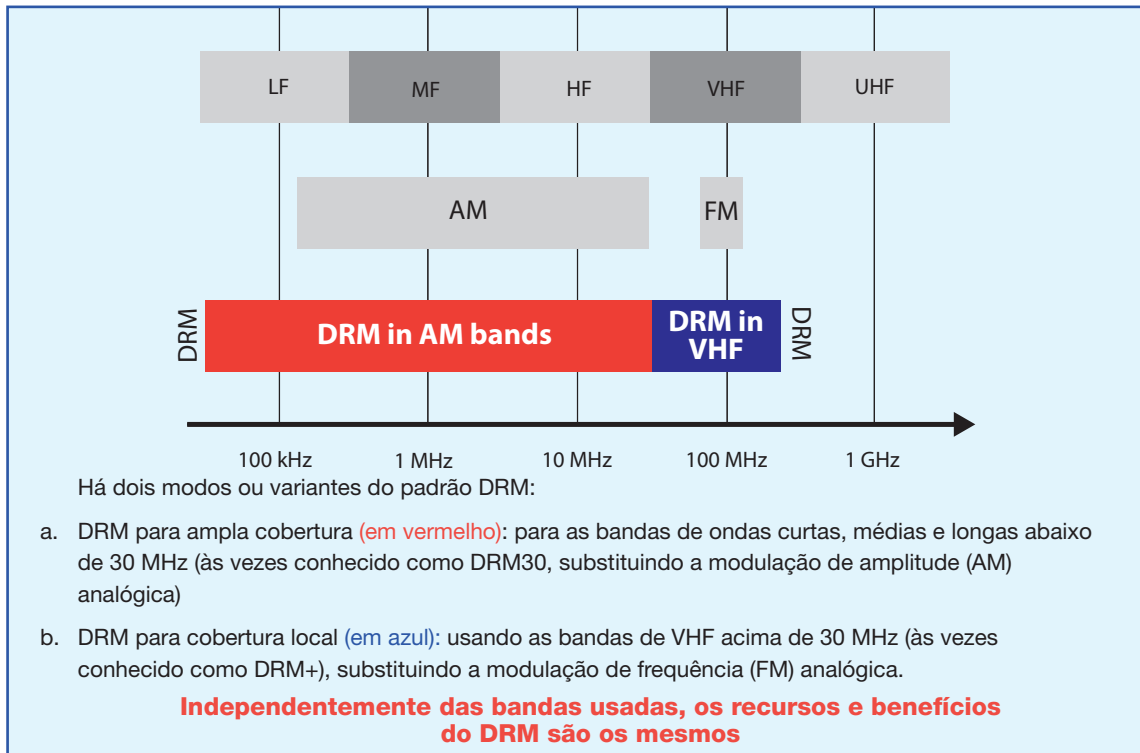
LF MF HF VHF UHF

AM FM

DRM DRM in AM bands DRM in VHF DRM

100 kHz 1 MHz 10 MHz 100 MHz 1 GHz

Há dois modos ou variantes do padrão DRM:

a. DRM para ampla cobertura (em vermelho): para as bandas de ondas curtas, médias e longas abaixo de 30 MHz (às vezes conhecido como DRM30, substituindo a modulação de amplitude (AM) analógica)

b. DRM para cobertura local (em azul): usando as bandas de VHF acima de 30 MHz (às vezes conhecido como DRM+), substituindo a modulação de frequência (FM) analógica.

Independentemente das bandas usadas, os recursos e benefícios do DRM são os mesmos